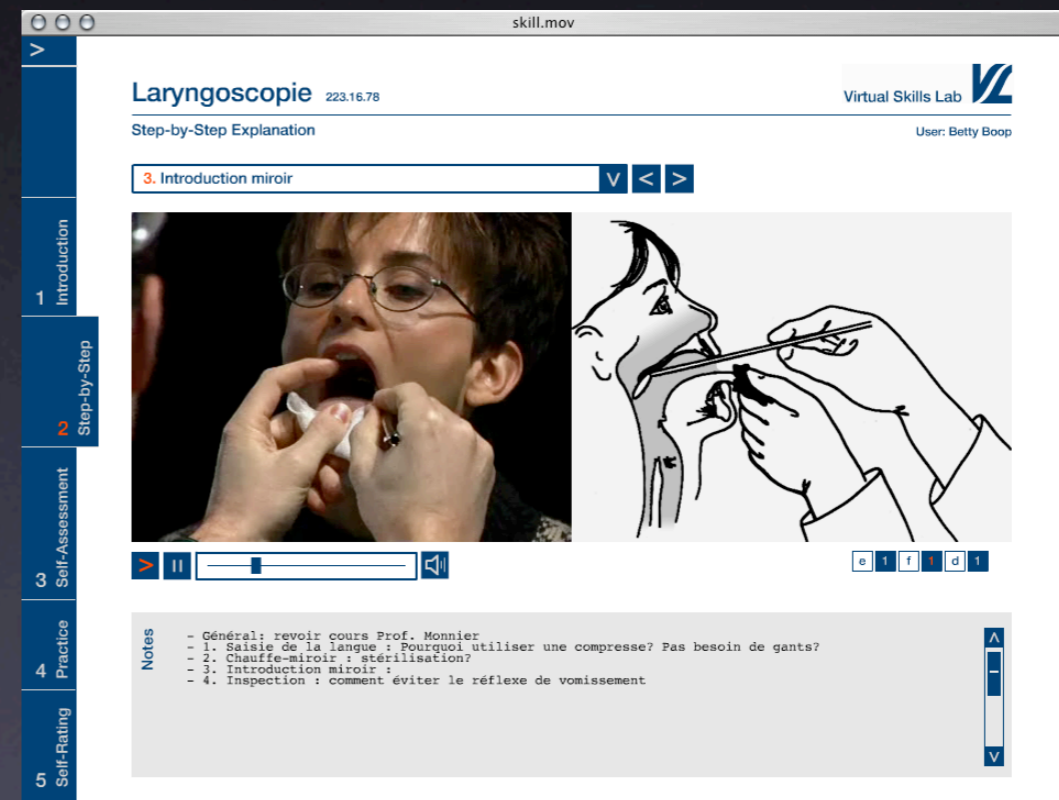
skill.mov

>

1 Introduction

2 Step-by-Step

3 Self-Assessment

4 Practice

5 Self-Rating

Laryngoscopie 223.16.78

Virtual Skills Lab VL

Step-by-Step Explanation

User: Betty Boop

3. Introduction miroir

e 1 f 1 d 1

Notes

- Général: revoir cours Prof. Monnier
- 1. Saisie de la langue : Pourquoi utiliser une compresse? Pas besoin de gants?
- 2. Chauffe-miroir : stérilisation?
- 3. Introduction miroir :
- 4. Inspection : comment éviter le réflexe de vomissement